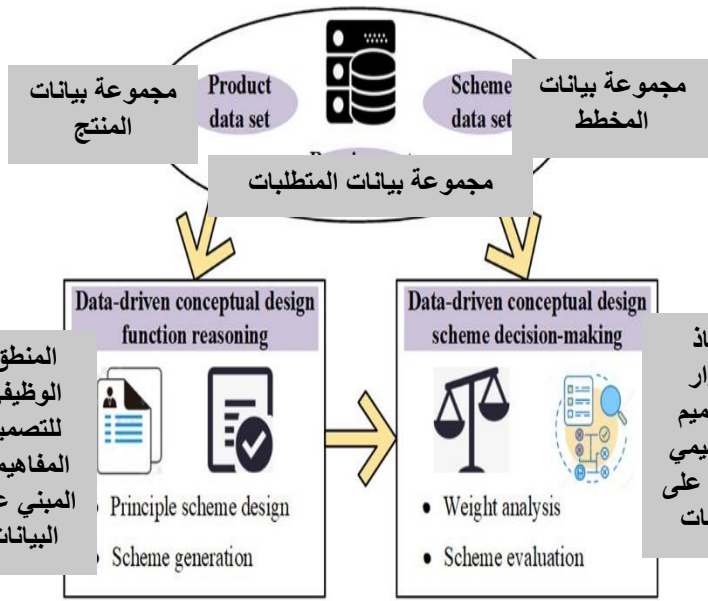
مجموعة بيانات المنتج

Product data set

Scheme data set

مجموعة بيانات المخطط

مجموعة بيانات المتطلبات

Data-driven conceptual design function reasoning

المنطق الوظيف للتصمي المفاهيم المبني ع البيانات

Principle scheme design

Scheme generation

Data-driven conceptual design scheme decision-making

اذ رار ميم يمي على ات

Weight analysis

Scheme evaluation